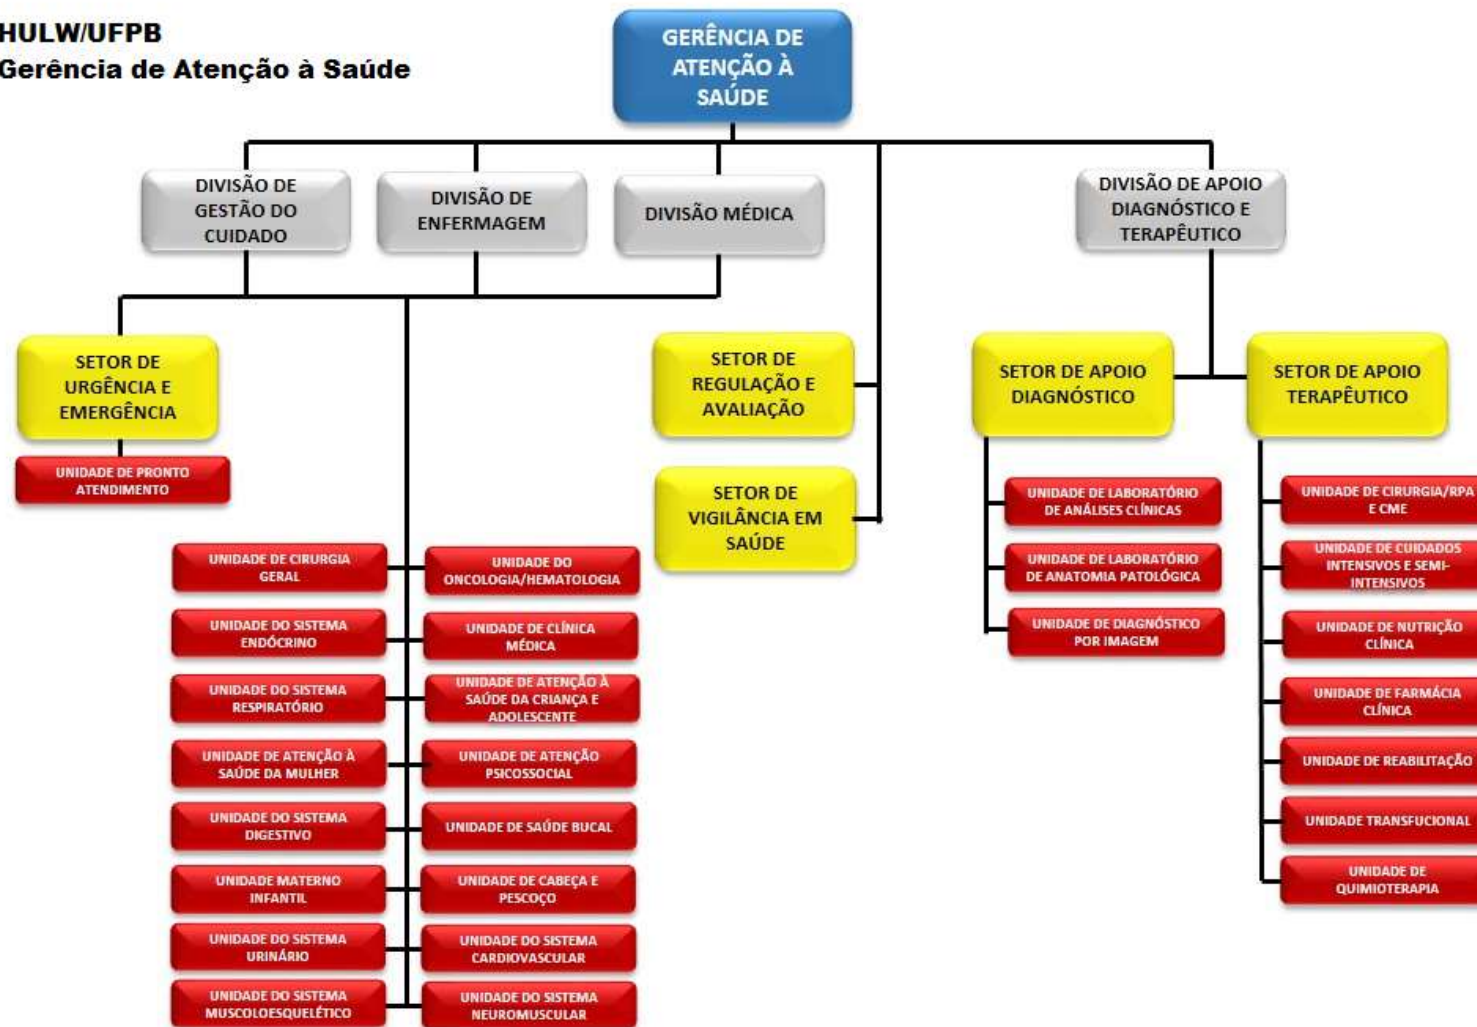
HULW/UFPB
Gerência de Atenção à Saúde

GERÊNCIA DE ATENÇÃO À SAÚDE

DIVISÃO DE GESTÃO DO CUIDADO

DIVISÃO DE ENFERMAGEM

DIVISÃO MÉDICA

DIVISÃO DE APOIO DIAGNÓSTICO E TERAPÊUTICO

SETOR DE URGÊNCIA E EMERGÊNCIA

UNIDADE DE PRONTO ATENDIMENTO

SETOR DE REGULAÇÃO E AVALIAÇÃO

SETOR DE VIGILÂNCIA EM SAÚDE

SETOR DE APOIO DIAGNÓSTICO

SETOR DE APOIO TERAPÊUTICO

UNIDADE DE CIRURGIA GERAL

UNIDADE DO ONCOLOGIA/HEMATOLOGIA

UNIDADE DO SISTEMA ENDÓCRINO

UNIDADE DE CLÍNICA MÉDICA

UNIDADE DO SISTEMA RESPIRATÓRIO

UNIDADE DE ATENÇÃO À SAÚDE DA CRIANÇA E ADOLESCENTE

UNIDADE DE ATENÇÃO À SAÚDE DA MULHER

UNIDADE DE ATENÇÃO PSICOSSOCIAL

UNIDADE DO SISTEMA DIGESTIVO

UNIDADE DE SAÚDE BUCAL

UNIDADE MATERNO INFANTIL

UNIDADE DE CABEÇA E PESCOÇO

UNIDADE DO SISTEMA URINÁRIO

UNIDADE DO SISTEMA CARDIOVASCULAR

UNIDADE DO SISTEMA MUSCULOESQUELÉTICO

UNIDADE DO SISTEMA NEUROMUSCULAR

UNIDADE DE LABORATÓRIO DE ANÁLISES CLÍNICAS

UNIDADE DE LABORATÓRIO DE ANATOMIA PATOLÓGICA

UNIDADE DE DIAGNÓSTICO POR IMAGEM

UNIDADE DE CIRURGIA/RPA E CME

UNIDADE DE CUIDADOS INTENSIVOS E SEMI-INTENSIVOS

UNIDADE DE NUTRIÇÃO CLÍNICA

UNIDADE DE FARMÁCIA CLÍNICA

UNIDADE DE REABILITAÇÃO

UNIDADE TRANSFUCIONAL

UNIDADE DE QUIMIOTERAPIA